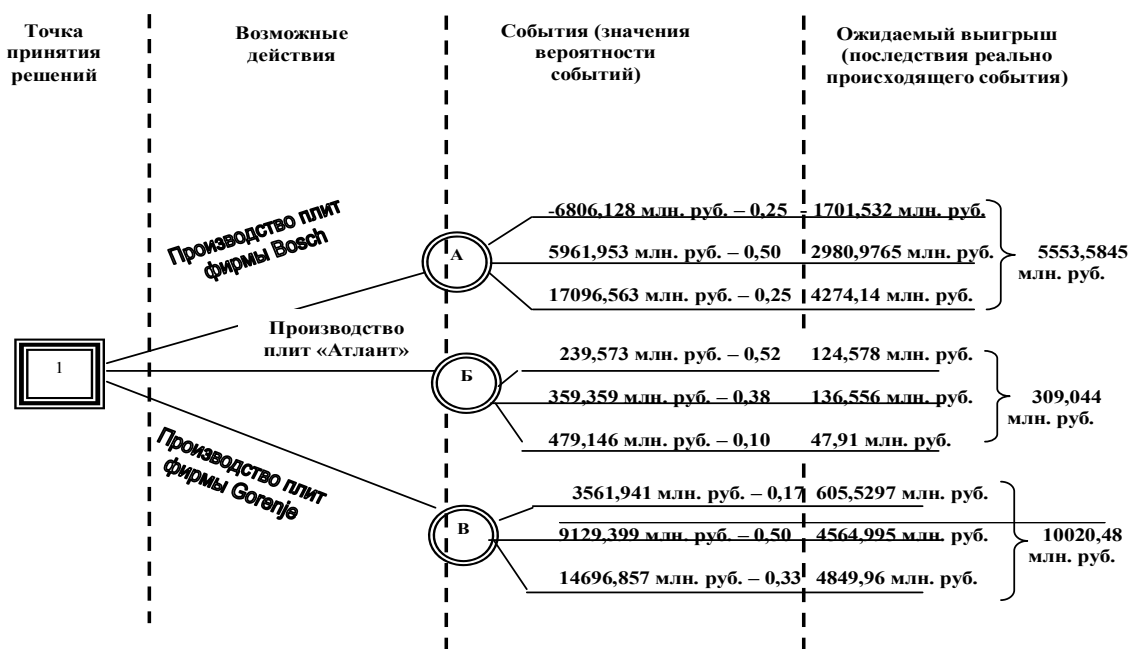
Точка принятия решений

Возможные действия

События (значения вероятности событий)

Ожидаемый выигрыш (последствия реально происходящего события)

Производство плит фирмы Bosch

А

-6806,128 млн. руб. – 0,25 -1701,532 млн. руб.

5961,953 млн. руб. – 0,50 2980,9765 млн. руб.

17096,563 млн. руб. – 0,25 4274,14 млн. руб.

5553,5845 млн. руб.

1

Производство плит «Атлант»

Б

239,573 млн. руб. – 0,52 124,578 млн. руб.

359,359 млн. руб. – 0,38 136,556 млн. руб.

479,146 млн. руб. – 0,10 47,91 млн. руб.

309,044 млн. руб.

Производство плит фирмы Gorenje

В

3561,941 млн. руб. – 0,17 605,5297 млн. руб.

9129,399 млн. руб. – 0,50 4564,995 млн. руб.

14696,857 млн. руб. – 0,33 4849,96 млн. руб.

10020,48 млн. руб.